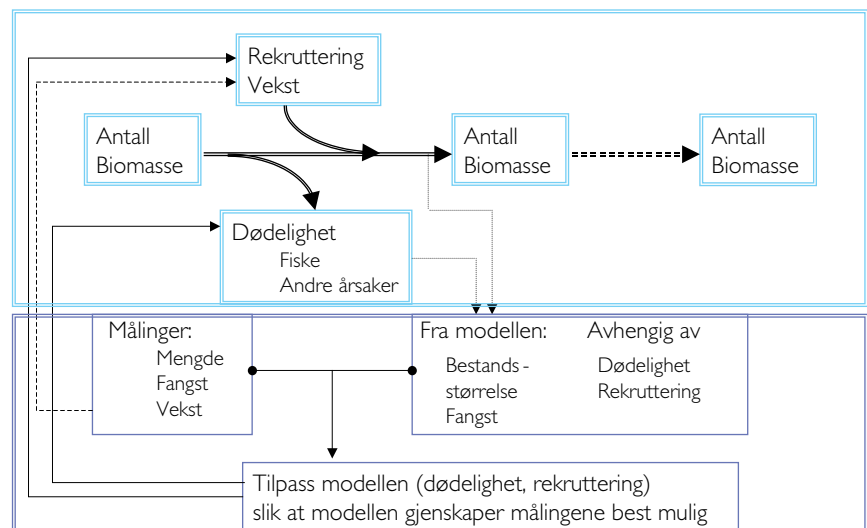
Rekruttering
Vekst

Antall
Biomasse

Antall
Biomasse

Antall
Biomasse

Dødelighet
Fiske
Andre årsaker

Målinger:
Mengde
Fangst
Vekst

Fra modellen:
Bestands-
størrelse
Fangst

Avhengig av
Dødelighet
Rekruttering

Tilpass modellen (dødelighet, rekruttering)
slik at modellen gjenskaper målingene best mulig